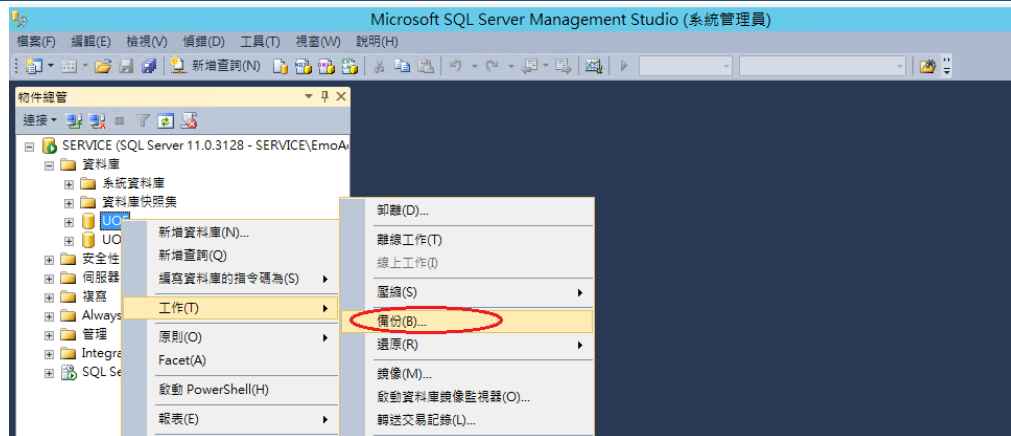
Microsoft SQL Server Management Studio (系統管理員)

檔案(F) 編輯(E) 檢視(V) 偵錯(D) 工具(T) 視窗(W) 說明(H)

新增查詢(N)

物件總管

連接 ▾

SERVICE (SQL Server 11.0.3128 - SERVICE\EmoA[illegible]
資料庫
系統資料庫
資料庫快照集
UO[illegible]
UO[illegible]
安全性
伺服器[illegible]
複寫
Always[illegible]
管理
Integra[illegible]
SQL Se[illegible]

新增資料庫(N)...
新增查詢(Q)
編寫資料庫的指令碼為(S)
工作(T)
原則(O)
Facet(A)
啟動 PowerShell(H)
報表(E)

卸離(D)...
離線工作(T)
線上工作(I)
壓縮(S)
備份(B)...
還原(R)
鏡像(M)...
啟動資料庫鏡像監視器(O)...
轉送交易記錄(L)...